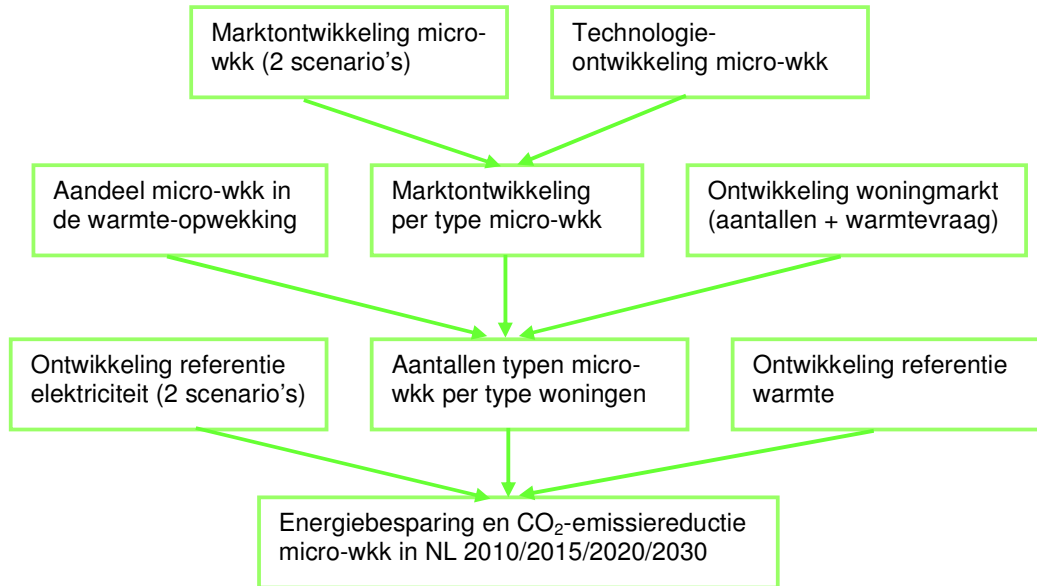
Marktontwikkeling micro-wkk (2 scenario's)

Technologie-ontwikkeling micro-wkk

Aandeel micro-wkk in de warmte-opwekking

Marktontwikkeling per type micro-wkk

Ontwikkeling woningmarkt (aantallen + warmtevraag)

Ontwikkeling referentie elektriciteit (2 scenario's)

Aantallen typen micro-wkk per type woningen

Ontwikkeling referentie warmte

Energiebesparing en $CO_2$-emissiereductie micro-wkk in NL 2010/2015/2020/2030